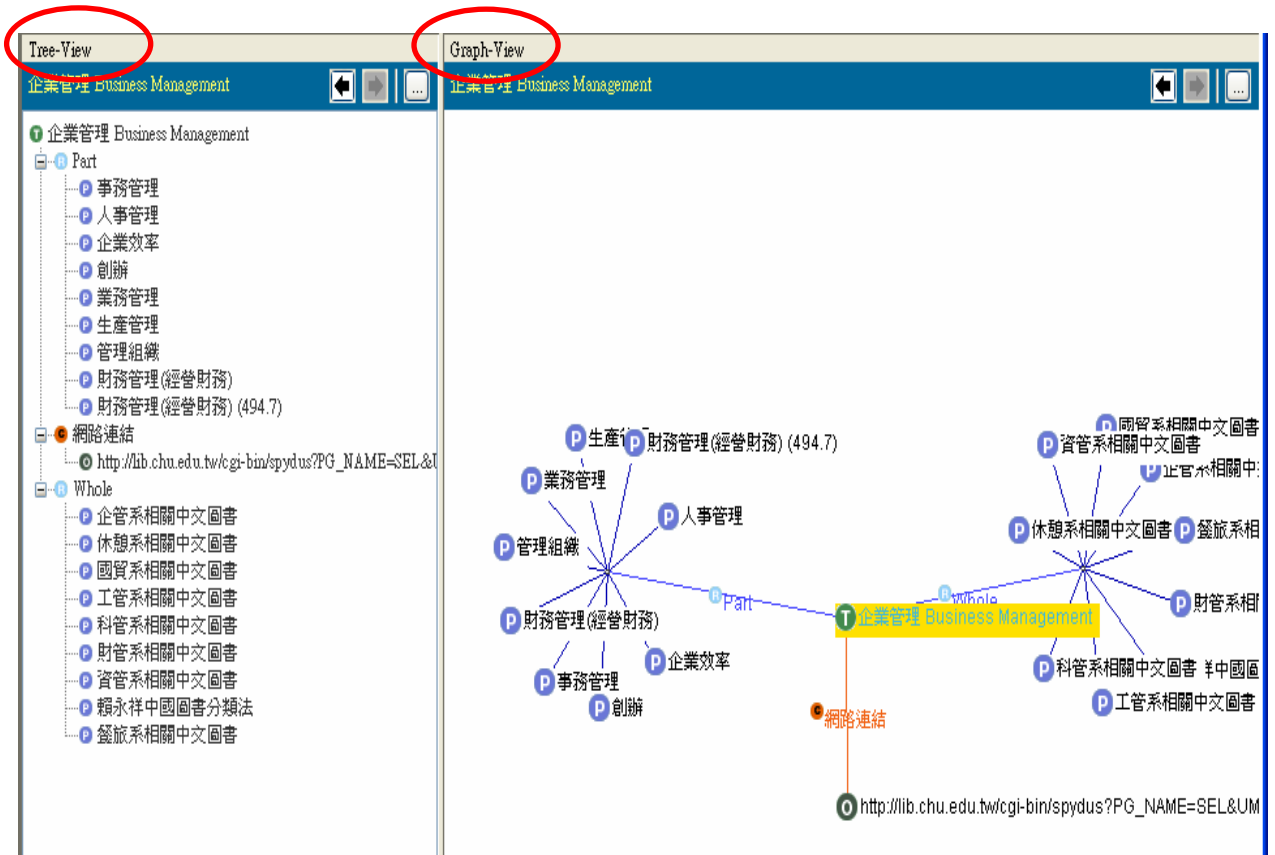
Tree-View

企業管理 Business Management

...

T 企業管理 Business Management
R Part
P 事務管理
P 人事管理
P 企業效率
P 創辦
P 業務管理
P 生產管理
P 管理組織
P 財務管理(經營財務)
P 財務管理(經營財務) (494.7)
C 網路連結
O http://lib.chu.edu.tw/cgi-bin/spydus?PG_NAME=SEL&U
R Whole
P 企管系相關中文圖書
P 休憩系相關中文圖書
P 國貿系相關中文圖書
P 工管系相關中文圖書
P 科管系相關中文圖書
P 財管系相關中文圖書
P 資管系相關中文圖書
P 賴永祥中國圖書分類法
P 餐旅系相關中文圖書

Graph-View

企業管理 Business Management

...

P 生產管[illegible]
P 財務管理(經營財務) (494.7)
P 業務管理
P 人事管理
P 管理組織
R Part
P 財務管理(經營財務)
P 企業效率
P 事務管理
P 創辦
T 企業管理 Business Management
C 網路連結
O http://lib.chu.edu.tw/cgi-bin/spydus?PG_NAME=SEL&UM
R Whole
P 國貿系相關中文圖書
P 資管系相關中文圖書
P 企管系相關中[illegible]
P 休憩系相關中文圖書
P 餐旅系相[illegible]
P 財管系相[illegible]
P 科管系相關中文圖書
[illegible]中國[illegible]
P 工管系相關中文圖書